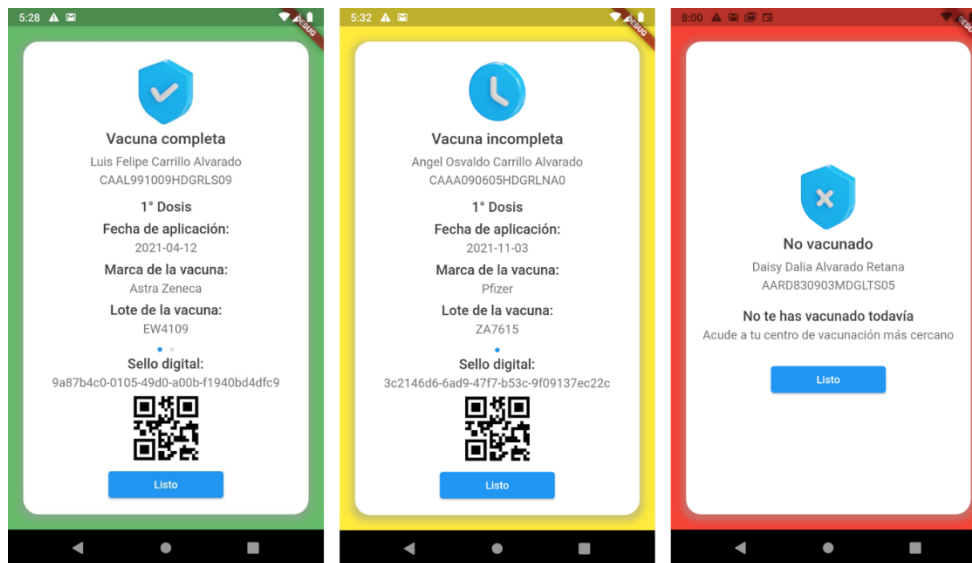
5:28

DEBUG

Vacuna completa
Luis Felipe Carrillo Alvarado
CAAL991009HDGRLS09

1° Dosis
Fecha de aplicación:
2021-04-12
Marca de la vacuna:
Astra Zeneca
Lote de la vacuna:
EW4109

Sello digital:
9a87b4c0-0105-49d0-a00b-f1940bd4dfc9

Listo

5:32

DEBUG

Vacuna incompleta
Angel Osvaldo Carrillo Alvarado
CAAA090605HDGRLNA0

1° Dosis
Fecha de aplicación:
2021-11-03
Marca de la vacuna:
Pfizer
Lote de la vacuna:
ZA7615

Sello digital:
3c2146d6-6ad9-47f7-b53c-9f09137ec22c

Listo

8:00

No vacunado
Daisy Dalia Alvarado Retana
AARD830903MDGLTS05

No te has vacunado todavía
Acude a tu centro de vacunación más cercano

Listo